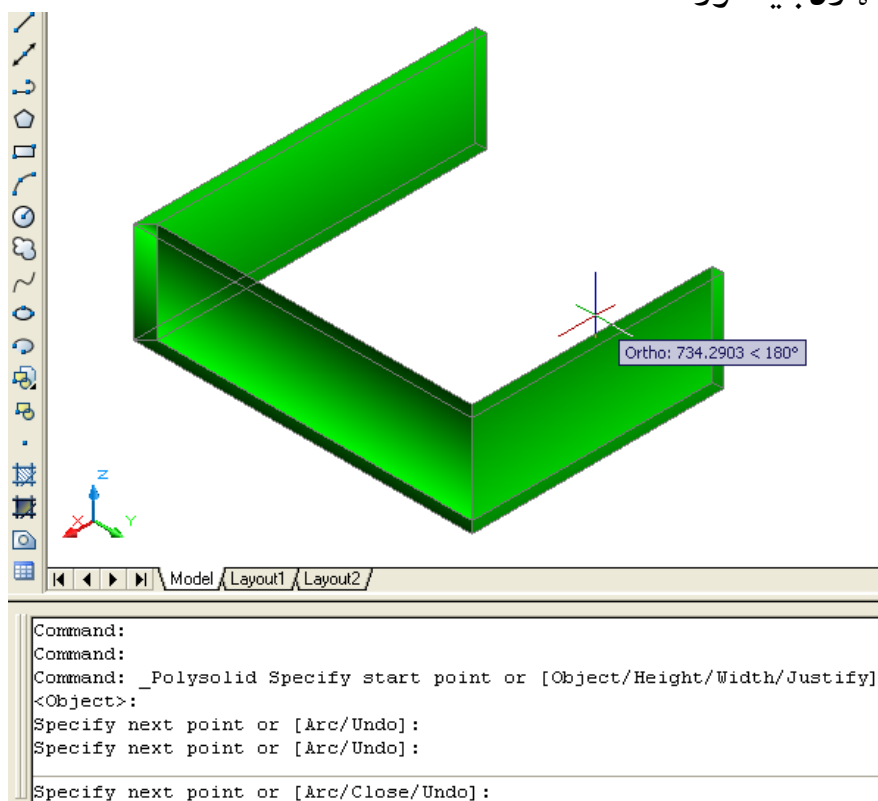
Ortho: 734.2903 < 180°

Z
Y
X

Model Layout1 Layout2

Command:
Command:
Command: _Polysolid Specify start point or [Object/Height/Width/Justify] <Object>:
Specify next point or [Arc/Undo]:
Specify next point or [Arc/Undo]:

Specify next point or [Arc/Close/Undo]: